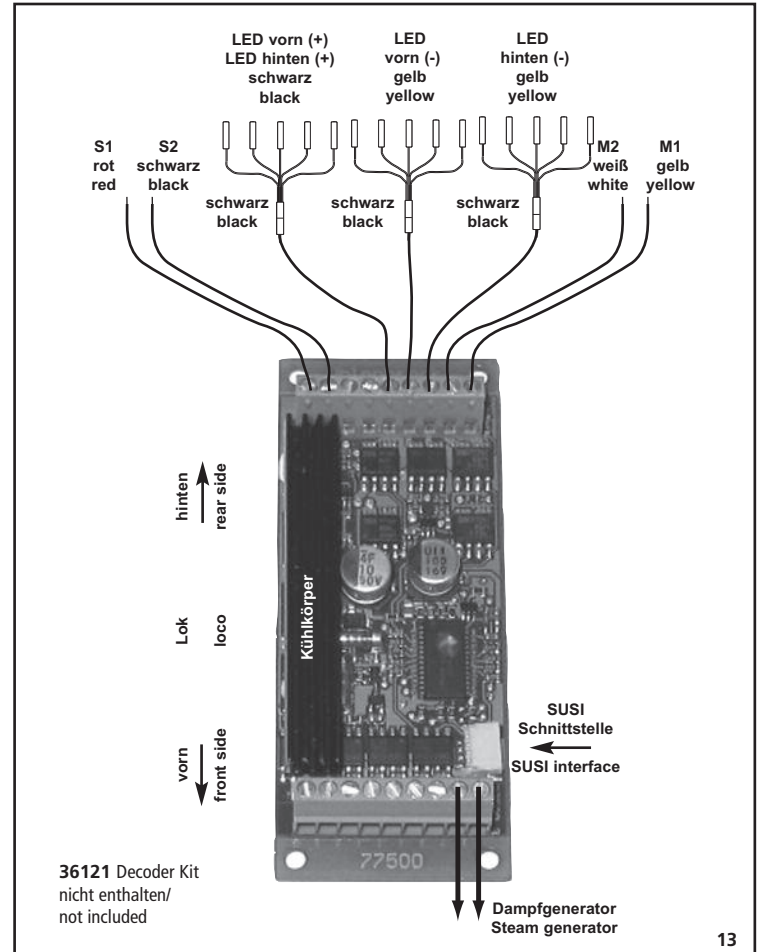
LED vorn (+)
LED hinten (+)
schwarz
black

LED
vorn (-)
gelb
yellow

LED
hinten (-)
gelb
yellow

S1
rot
red

S2
schwarz
black

schwarz
black

schwarz
black

schwarz
black

M2
weiß
white

M1
gelb
yellow

hinten
rear side

Lok
loco

Kühlkörper

vorn
front side

SUSI
Schnittstelle
SUSI interface

77500

**36121** Decoder Kit
nicht enthalten/
not included

Dampfgenerator
Steam generator

13